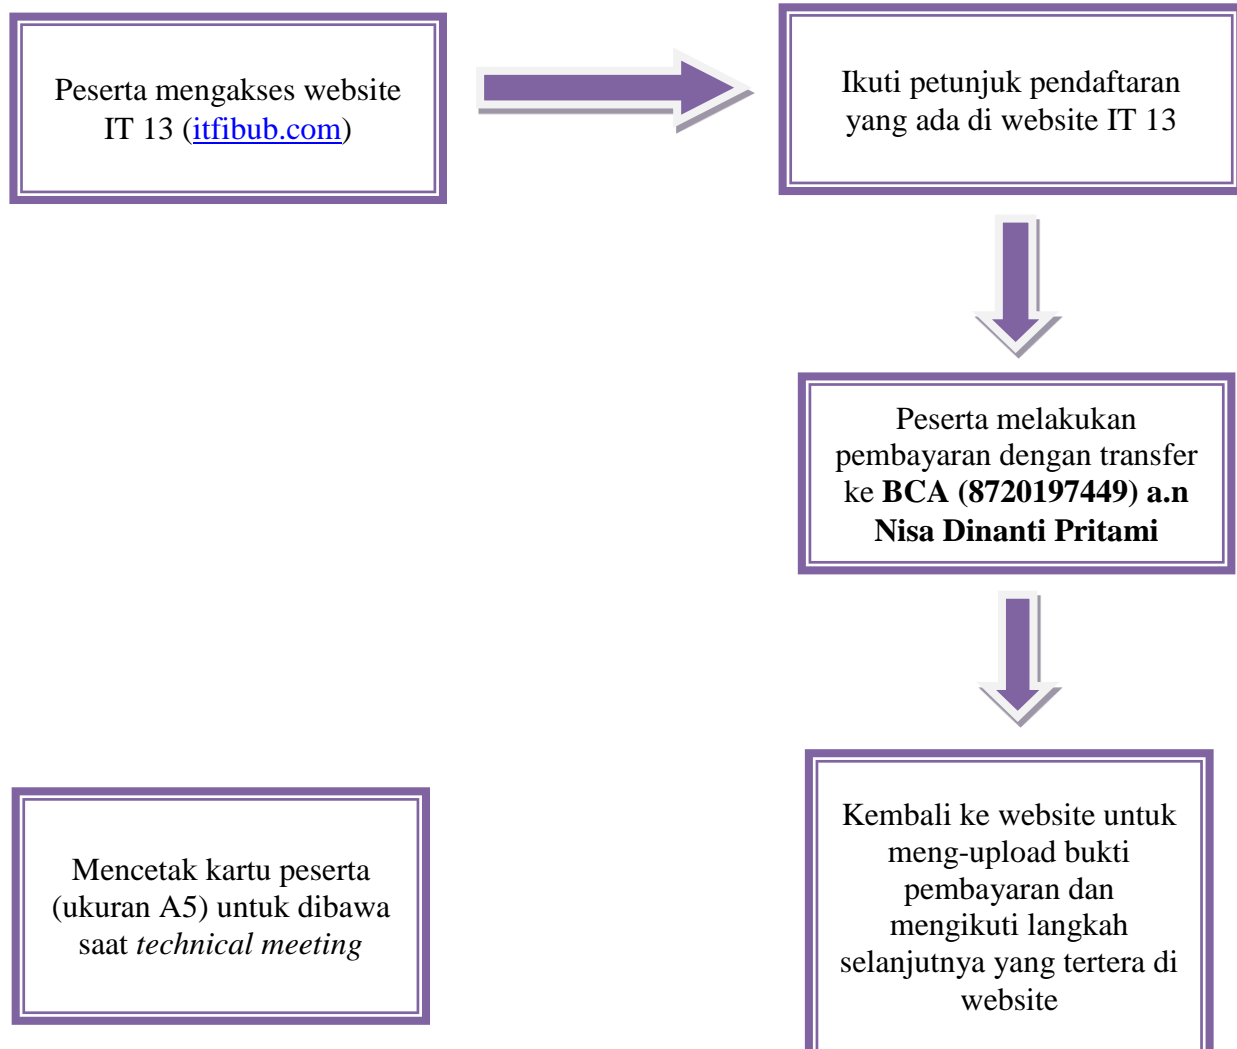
Peserta mengakses website IT 13 (itfibub.com)

Ikuti petunjuk pendaftaran yang ada di website IT 13

Peserta melakukan pembayaran dengan transfer ke **BCA (8720197449) a.n Nisa Dinanti Pritami**

Kembali ke website untuk meng-upload bukti pembayaran dan mengikuti langkah selanjutnya yang tertera di website

Mencetak kartu peserta (ukuran A5) untuk dibawa saat *technical meeting*